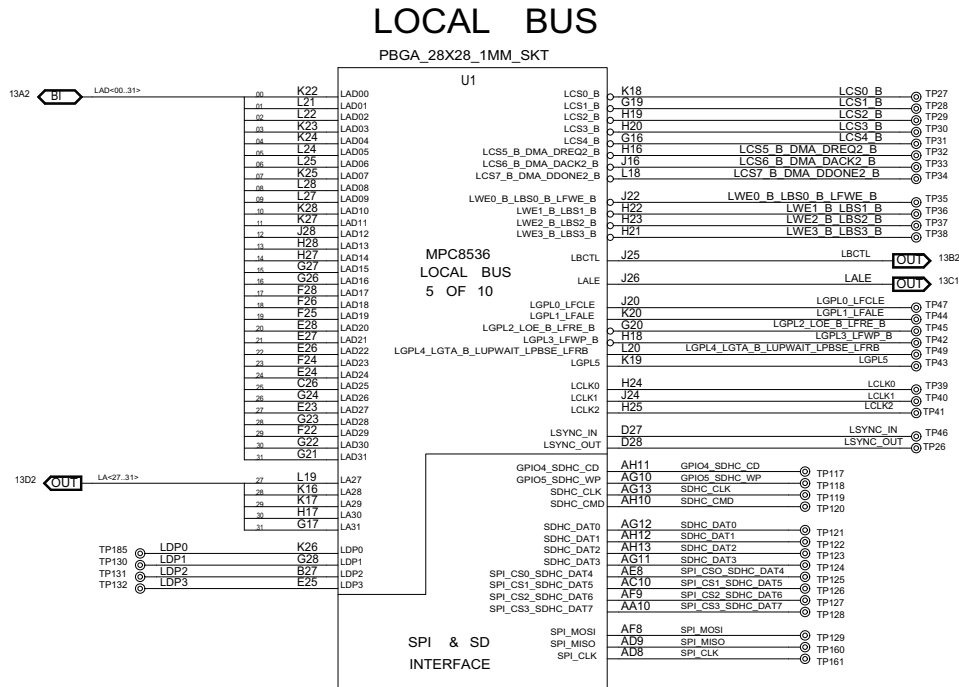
LOCAL BUS

PBGA_28X28_1MM_SKT

U1

13A2 BI LAD<00..31>

| | | |
|---|---|---|
| 00 | K22 | LAD00 |
| 01 | L21 | LAD01 |
| 02 | L22 | LAD02 |
| 03 | K23 | LAD03 |
| 04 | K24 | LAD04 |
| 05 | L24 | LAD05 |
| 06 | L25 | LAD06 |
| 07 | K25 | LAD07 |
| 08 | L28 | LAD08 |
| 09 | L27 | LAD09 |
| 10 | K28 | LAD10 |
| 11 | K27 | LAD11 |
| 12 | J28 | LAD12 |
| 13 | H28 | LAD13 |
| 14 | H27 | LAD14 |
| 15 | G27 | LAD15 |
| 16 | G26 | LAD16 |
| 17 | F28 | LAD17 |
| 18 | F26 | LAD18 |
| 19 | F25 | LAD19 |
| 20 | E28 | LAD20 |
| 21 | E27 | LAD21 |
| 22 | E26 | LAD22 |
| 23 | F24 | LAD23 |
| 24 | E24 | LAD24 |
| 25 | C26 | LAD25 |
| 26 | G24 | LAD26 |
| 27 | E23 | LAD27 |
| 28 | G23 | LAD28 |
| 29 | F22 | LAD29 |
| 30 | G22 | LAD30 |
| 31 | G21 | LAD31 |

13D2 OUT LA<27..31>

| | | |
|---|---|---|
| 27 | L19 | LA27 |
| 28 | K16 | LA28 |
| 29 | K17 | LA29 |
| 30 | H17 | LA30 |
| 31 | G17 | LA31 |

| | | | |
|---|---|---|---|
| TP185 | LDP0 | K26 | LDP0 |
| TP130 | LDP1 | G28 | LDP1 |
| TP131 | LDP2 | B27 | LDP2 |
| TP132 | LDP3 | E25 | LDP3 |

MPC8536
LOCAL BUS
5 OF 10

SPI & SD
INTERFACE

| | | | |
|---|---|---|---|
| LCS0_B | K18 | LCS0_B | TP27 |
| LCS1_B | G19 | LCS1_B | TP28 |
| LCS2_B | H19 | LCS2_B | TP29 |
| LCS3_B | H20 | LCS3_B | TP30 |
| LCS4_B | G16 | LCS4_B | TP31 |
| LCS5_B_DMA_DREQ2_B | H16 | LCS5_B_DMA_DREQ2_B | TP32 |
| LCS6_B_DMA_DACK2_B | J16 | LCS6_B_DMA_DACK2_B | TP33 |
| LCS7_B_DMA_DDONE2_B | L18 | LCS7_B_DMA_DDONE2_B | TP34 |
| LWE0_B_LBS0_B_LFWE_B | J22 | LWE0_B_LBS0_B_LFWE_B | TP35 |
| LWE1_B_LBS1_B | H22 | LWE1_B_LBS1_B | TP36 |
| LWE2_B_LBS2_B | H23 | LWE2_B_LBS2_B | TP37 |
| LWE3_B_LBS3_B | H21 | LWE3_B_LBS3_B | TP38 |
| LBCTL | J25 | LBCTL | OUT 13B2 |
| LALE | J26 | LALE | OUT 13C1 |
| LGPL0_LFCLE | J20 | LGPL0_LFCLE | TP47 |
| LGPL1_LFALE | K20 | LGPL1_LFALE | TP44 |
| LGPL2_LOE_B_LFRE_B | G20 | LGPL2_LOE_B_LFRE_B | TP45 |
| LGPL3_LFWP_B | H18 | LGPL3_LFWP_B | TP42 |
| LGPL4_LGTA_B_LUPWAIT_LPBSE_LFRB | L20 | LGPL4_LGTA_B_LUPWAIT_LPBSE_LFRB | TP49 |
| LGPL5 | K19 | LGPL5 | TP43 |
| LCLK0 | H24 | LCLK0 | TP39 |
| LCLK1 | J24 | LCLK1 | TP40 |
| LCLK2 | H25 | LCLK2 | TP41 |
| LSYNC_IN | D27 | LSYNC_IN | TP46 |
| LSYNC_OUT | D28 | LSYNC_OUT | TP26 |
| GPIO4_SDHC_CD | AH11 | GPIO4_SDHC_CD | TP117 |
| GPIO5_SDHC_WP | AG10 | GPIO5_SDHC_WP | TP118 |
| SDHC_CLK | AG13 | SDHC_CLK | TP119 |
| SDHC_CMD | AH10 | SDHC_CMD | TP120 |
| SDHC_DAT0 | AG12 | SDHC_DAT0 | TP121 |
| SDHC_DAT1 | AH12 | SDHC_DAT1 | TP122 |
| SDHC_DAT2 | AH13 | SDHC_DAT2 | TP123 |
| SDHC_DAT3 | AG11 | SDHC_DAT3 | TP124 |
| SPI_CS0_SDHC_DAT4 | AE8 | SPI_CS0_SDHC_DAT4 | TP125 |
| SPI_CS1_SDHC_DAT5 | AC10 | SPI_CS1_SDHC_DAT5 | TP126 |
| SPI_CS2_SDHC_DAT6 | AF9 | SPI_CS2_SDHC_DAT6 | TP127 |
| SPI_CS3_SDHC_DAT7 | AA10 | SPI_CS3_SDHC_DAT7 | TP128 |
| SPI_MOSI | AF8 | SPI_MOSI | TP129 |
| SPI_MISO | AD9 | SPI_MISO | TP160 |
| SPI_CLK | AD8 | SPI_CLK | TP161 |